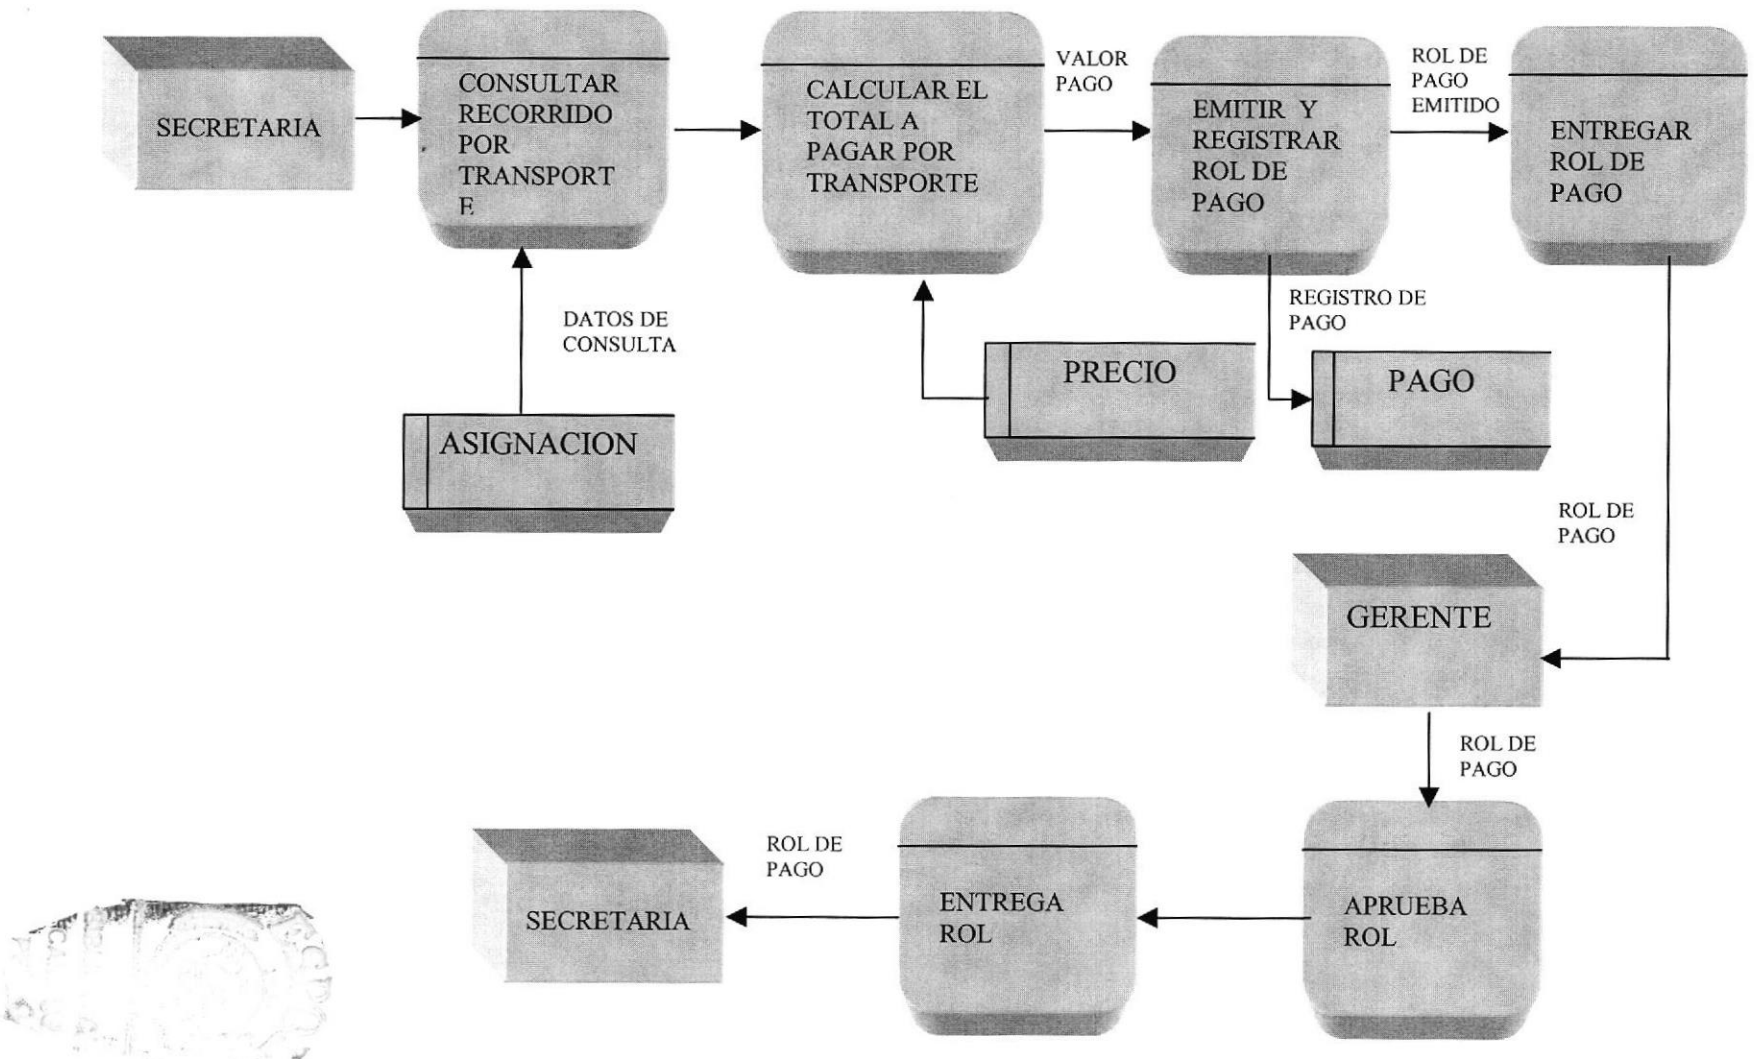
SECRETARIA

CONSULTAR RECORRIDO POR TRANSPORT E

CALCULAR EL TOTAL A PAGAR POR TRANSPORTE

VALOR PAGO

EMITIR Y REGISTRAR ROL DE PAGO

ROL DE PAGO EMITIDO

ENTREGAR ROL DE PAGO

DATOS DE CONSULTA

ASIGNACION

PRECIO

REGISTRO DE PAGO

PAGO

ROL DE PAGO

GERENTE

ROL DE PAGO

APRUEBA ROL

ENTREGA ROL

ROL DE PAGO

SECRETARIA